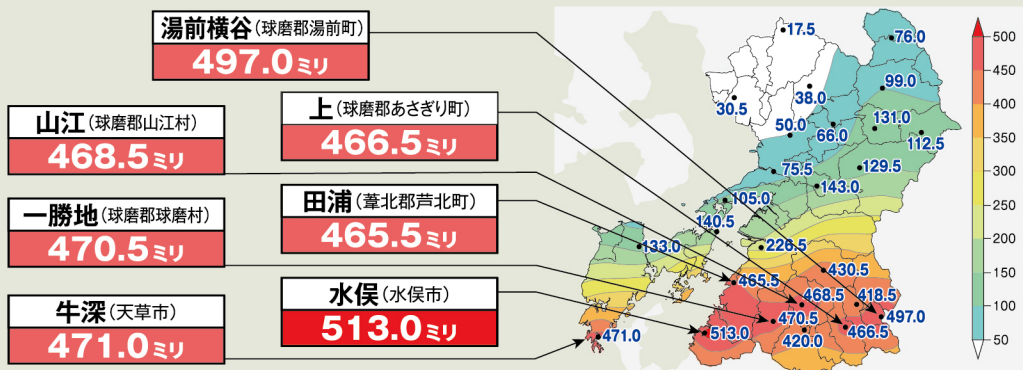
湯前横谷（球磨郡湯前町）
497.0ミリ

山江（球磨郡山江村）
468.5ミリ

上（球磨郡あさぎり町）
466.5ミリ

一勝地（球磨郡球磨村）
470.5ミリ

田浦（葦北郡芦北町）
465.5ミリ

牛深（天草市）
471.0ミリ

水俣（水俣市）
513.0ミリ

17.5
76.0
99.0
30.5
38.0
50.0
66.0
131.0
112.5
75.5
129.5
143.0
105.0
140.5
226.5
133.0
430.5
465.5
468.5
418.5
497.0
470.5
513.0
420.0
466.5
471.0

500
450
400
350
300
250
200
150
100
50